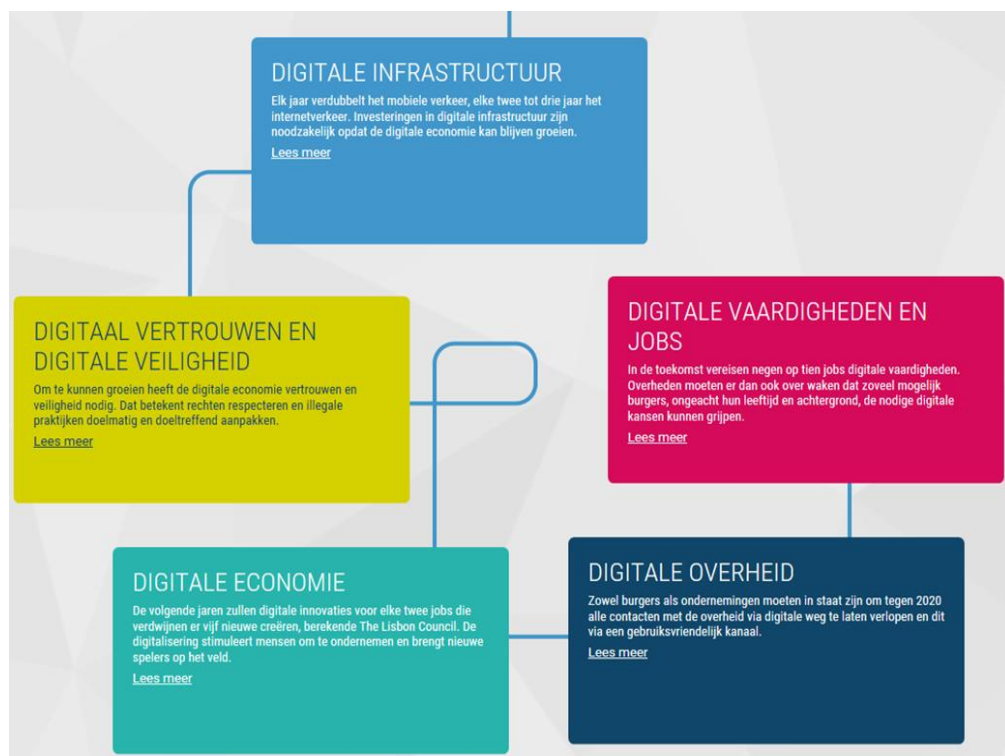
DIGITALE INFRASTRUCTUUR

Elk jaar verdubbelt het mobiele verkeer, elke twee tot drie jaar het internetverkeer. Investeringen in digitale infrastructuur zijn noodzakelijk opdat de digitale economie kan blijven groeien.

Lees meer

DIGITAAL VERTROUWEN EN DIGITALE VEILIGHEID

Om te kunnen groeien heeft de digitale economie vertrouwen en veiligheid nodig. Dat betekent rechten respecteren en illegale praktijken doelmatig en doeltreffend aanpakken.

Lees meer

DIGITALE VAARDIGHEDEN EN JOBS

In de toekomst vereisen negen op tien jobs digitale vaardigheden. Overheden moeten er dan ook over waken dat zoveel mogelijk burgers, ongeacht hun leeftijd en achtergrond, de nodige digitale kansen kunnen grijpen.

Lees meer

DIGITALE ECONOMIE

De volgende jaren zullen digitale innovaties voor elke twee jobs die verdwijnen er vijf nieuwe creëren, berekende The Lisbon Council. De digitalisering stimuleert mensen om te ondernemen en brengt nieuwe spelers op het veld.

Lees meer

DIGITALE OVERHEID

Zowel burgers als ondernemingen moeten in staat zijn om tegen 2020 alle contacten met de overheid via digitale weg te laten verlopen en dit via een gebruiksvriendelijk kanaal.

Lees meer